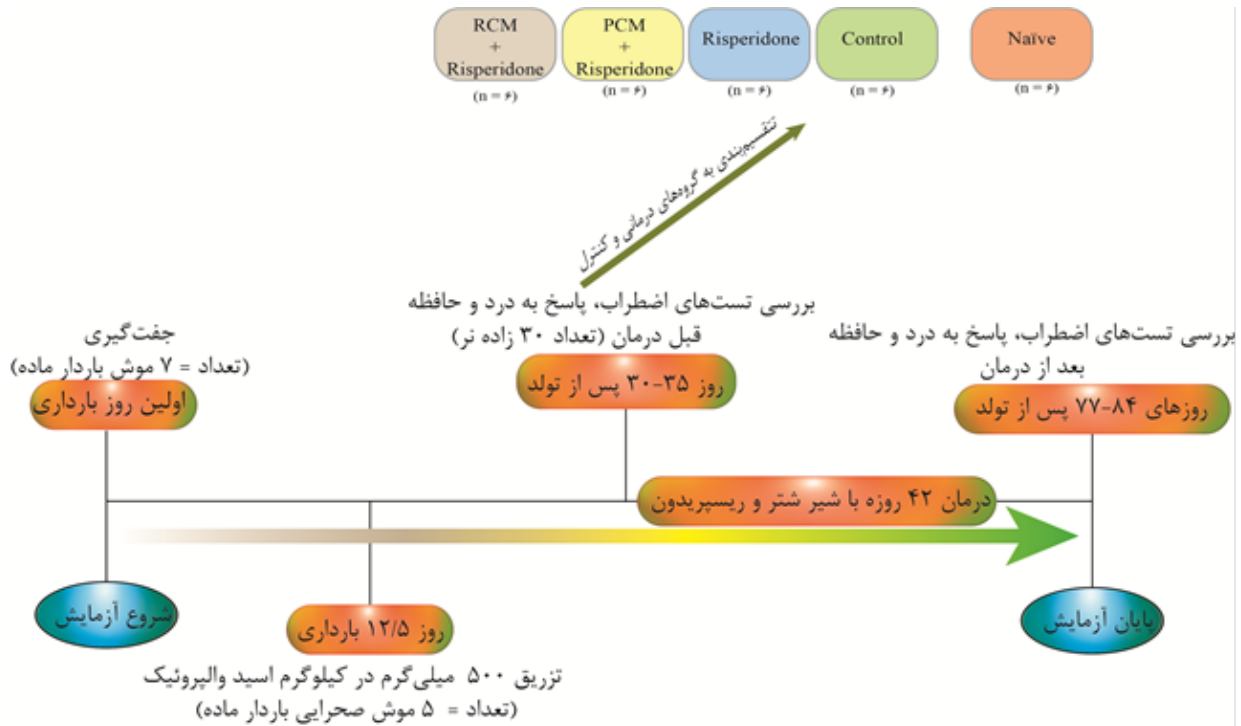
RCM + Risperidone
(n = ۶)

PCM + Risperidone
(n = ۶)

Risperidone
(n = ۶)

Control
(n = ۶)

Naïve
(n = ۶)

تقسیم‌بندی به گروه‌های درمانی و کنترل

بررسی تست‌های اضطراب، پاسخ به درد و حافظه
قبل درمان (تعداد ۳۰ زاده نر)
روز ۳۵-۳۰ پس از تولد

جفت‌گیری
(تعداد = ۷ موش باردار ماده)
اولین روز بارداری

بررسی تست‌های اضطراب، پاسخ به درد و حافظه
بعد از درمان
روزهای ۸۴-۷۷ پس از تولد

درمان ۴۲ روزه با شیر شتر و ریسپریدون

شروع آزمایش

روز ۱۲/۵ بارداری

پایان آزمایش

تزریق ۵۰۰ میلی‌گرم در کیلوگرم اسید والپروئیک
(تعداد = ۵ موش صحرایی باردار ماده)